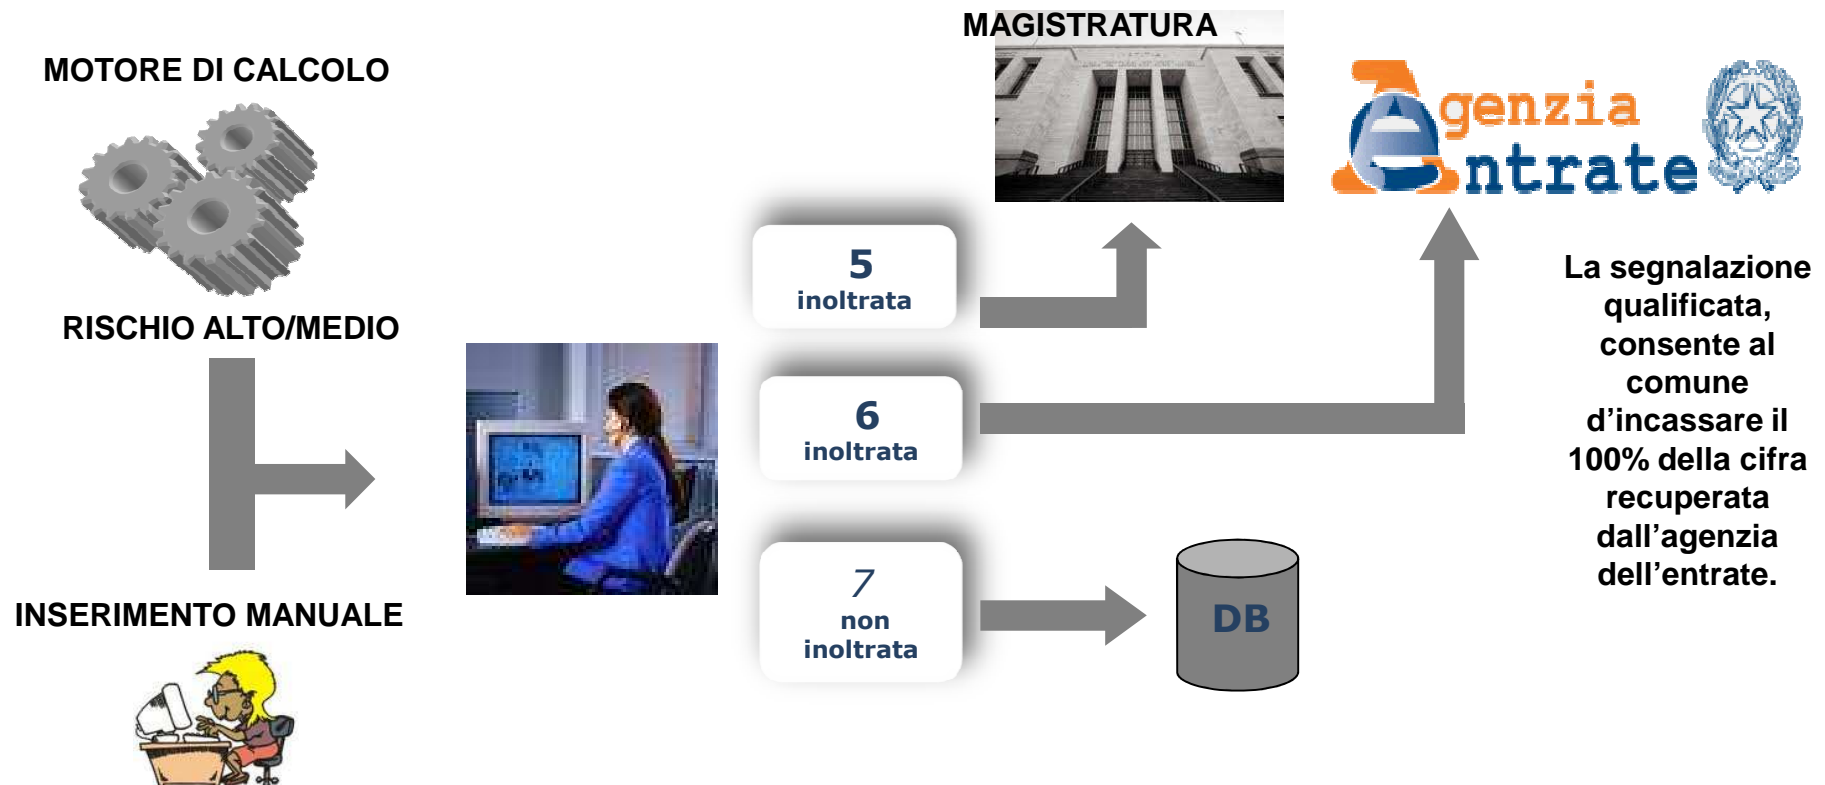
MOTORE DI CALCOLO

RISCHIO ALTO/MEDIO

INSERIMENTO MANUALE

MAGISTRATURA

Agenzia Entrate

5
inoltrata

6
inoltrata

7
non
inoltrata

DB

La segnalazione qualificata, consente al comune d'incassare il 100% della cifra recuperata dall'agenzia dell'entrate.